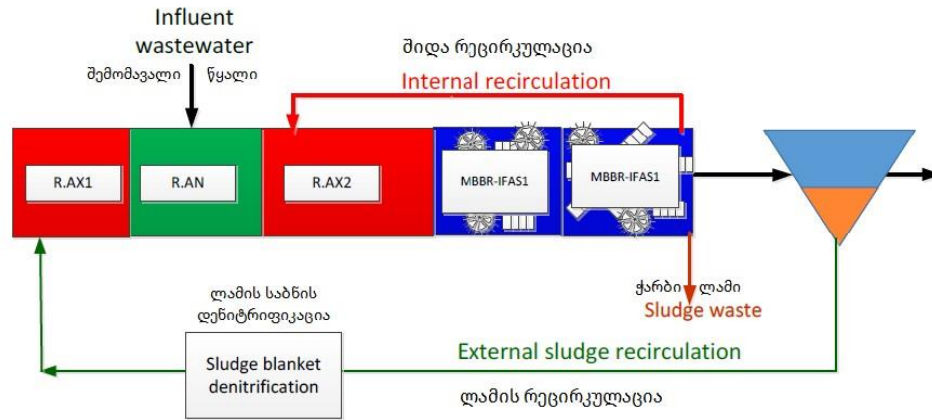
Influent wastewater

შემომავალი წყალი

შიდა რეცირკულაცია

Internal recirculation

R.AX1

R.AN

R.AX2

MBBR-IFAS1

MBBR-IFAS1

ჭარბი ლამი

Sludge waste

ლამის საბნის დენიტრიფიკაცია

Sludge blanket denitrification

External sludge recirculation

ლამის რეცირკულაცია